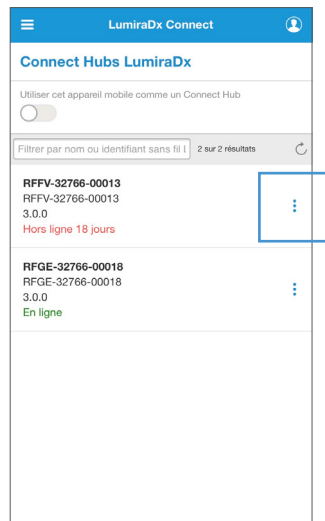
LumiraDx Connect

Connect Hubs LumiraDx

Utiliser cet appareil mobile comme un Connect Hub

Filtrer par nom ou identifiant sans fil l

2 sur 2 résultats

RFFV-32766-00013
RFFV-32766-00013
3.0.0
Hors ligne 18 jours

RFGE-32766-00018
RFGE-32766-00018
3.0.0
En ligne